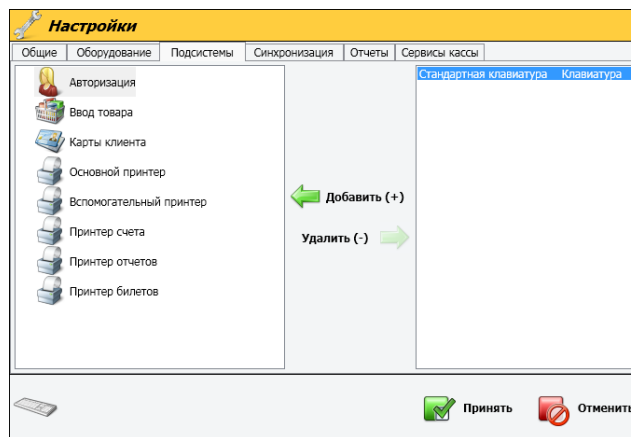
Настройки

Общие | Оборудование | Подсистемы | Синхронизация | Отчеты | Сервисы кассы

Авторизация
Ввод товара
Карты клиента
Основной принтер
Вспомогательный принтер
Принтер счета
Принтер отчетов
Принтер билетов

Добавить (+)
Удалить (-)

Стандартная клавиатура Клавиатура

Принять
Отменить